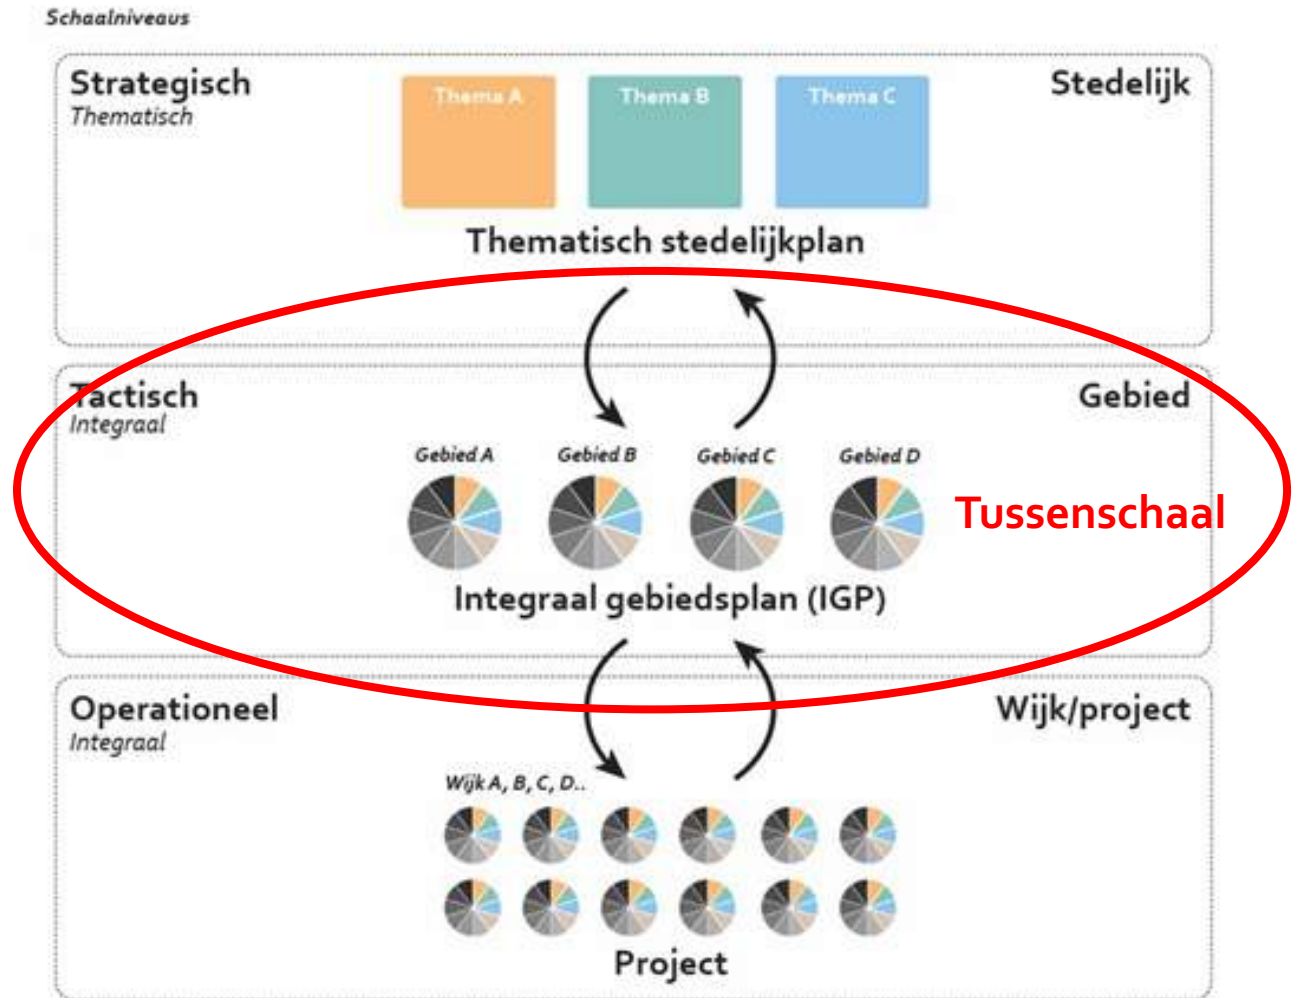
Schaalniveaus

Strategisch
Thematisch

Thema A
Thema B
Thema C

Stedelijk

Thematisch stedelijkplan

Tactisch
Integraal

Gebied

Gebied A
Gebied B
Gebied C
Gebied D

Tussenschaal

Integraal gebiedsplan (IGP)

Operationeel
Integraal

Wijk/project

Wijk A, B, C, D..

Project